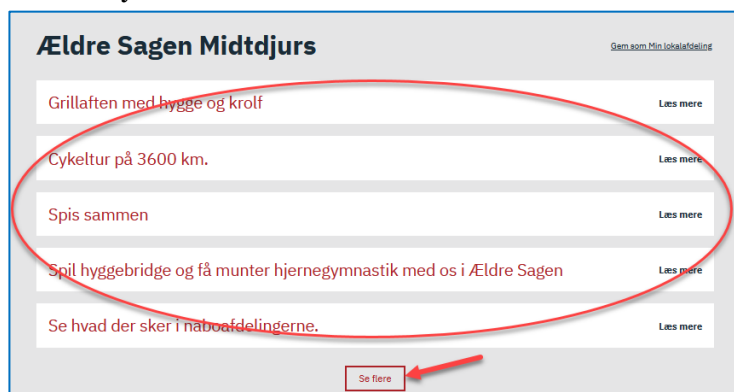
Ældre Sagen Midtdjurs

Gem som Min lokalafdeling

Grillaften med hygge og krolf
Læs mere

Cykeltur på 3600 km.
Læs mere

Spis sammen
Læs mere

Spil hyggebridge og få munter hjernegymnastik med os i Ældre Sagen
Læs mere

Se hvad der sker i naboafdelingerne.
Læs mere

Se flere